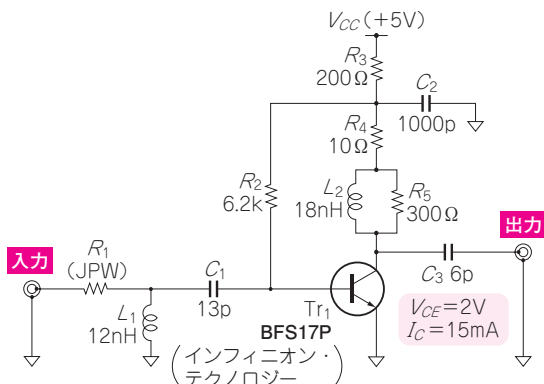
$V_{CC}$（+5V）

$R_3$
200Ω

$C_2$
1000p

$R_4$
10Ω

$R_2$
6.2k

$L_2$
18nH

$R_5$
300Ω

出力

入力

$R_1$
（JPW）

$C_1$
13p

$C_3$ 6p

$L_1$
12nH

$Tr_1$
BFS17P
（インフィニオン・テクノロジー）

$V_{CE}$=2V
$I_C$=15mA